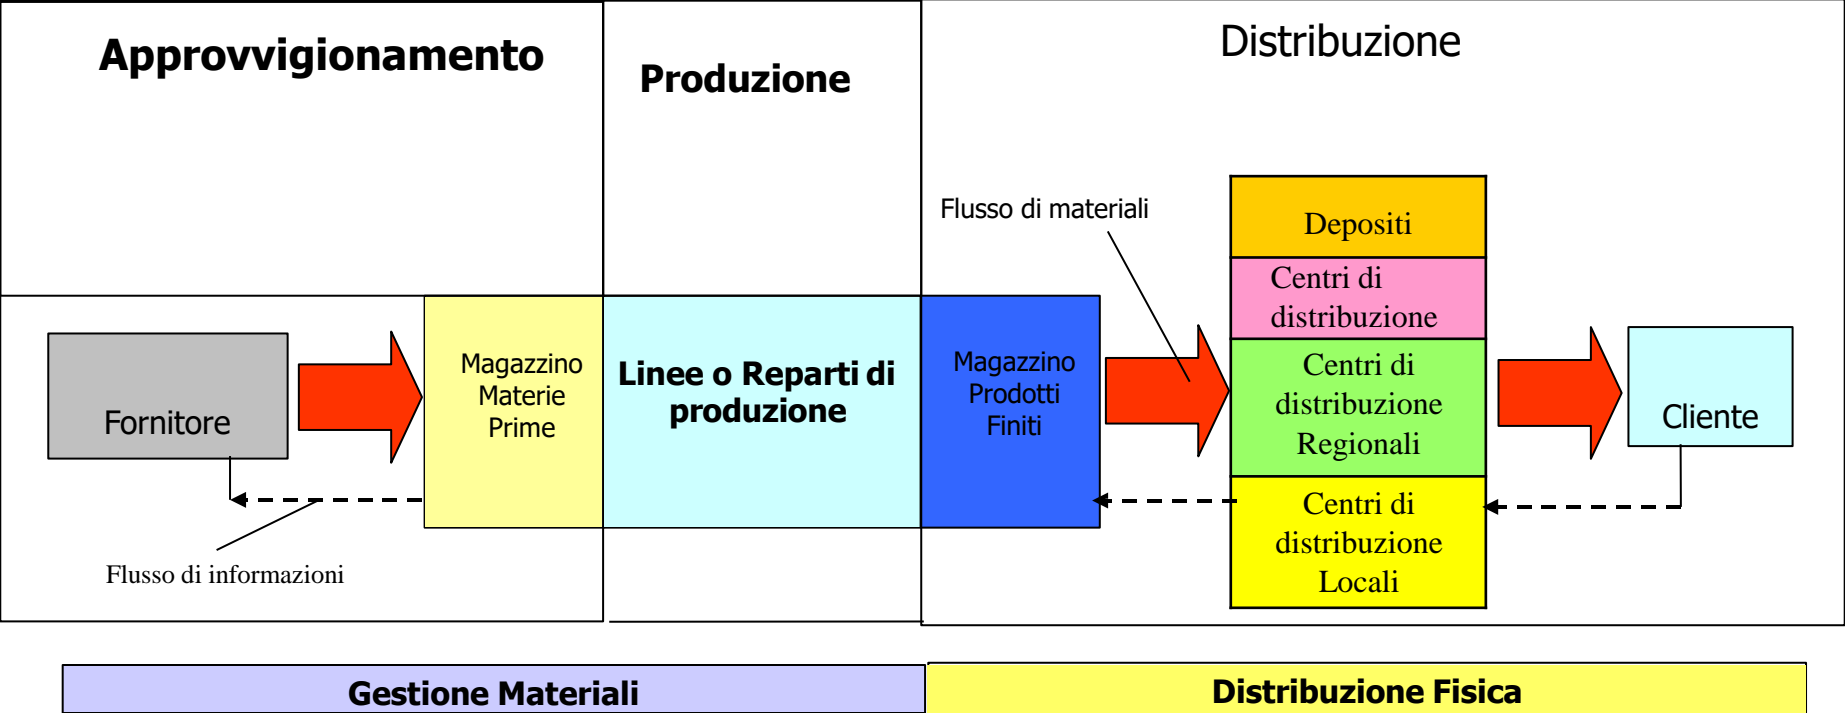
Approvvigionamento

Produzione

Distribuzione

Flusso di materiali

Depositi

Centri di distribuzione

Fornitore

Magazzino Materie Prime

Linee o Reparti di produzione

Magazzino Prodotti Finiti

Centri di distribuzione Regionali

Cliente

Centri di distribuzione Locali

Flusso di informazioni

Gestione Materiali

Distribuzione Fisica